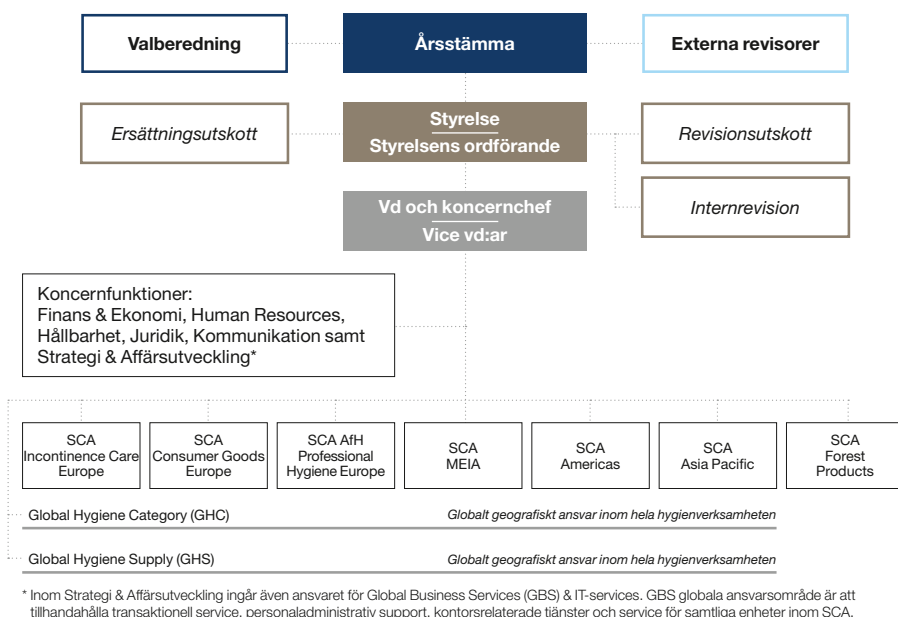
Valberedning

Årsstämma

Externa revisorer

Ersättningsutskott

Styrelse
Styrelsens ordförande

Revisionsutskott

Internrevision

Vd och koncernchef
Vice vd:ar

Koncernfunktioner:
Finans & Ekonomi, Human Resources, Hållbarhet, Juridik, Kommunikation samt Strategi & Affärsutveckling*

SCA Incontinence Care Europe

SCA Consumer Goods Europe

SCA AfH Professional Hygiene Europe

SCA MEIA

SCA Americas

SCA Asia Pacific

SCA Forest Products

Global Hygiene Category (GHC)

Globalt geografiskt ansvar inom hela hygienverksamheten

Global Hygiene Supply (GHS)

Globalt geografiskt ansvar inom hela hygienverksamheten

* Inom Strategi & Affärsutveckling ingår även ansvaret för Global Business Services (GBS) & IT-services. GBS globala ansvarsområde är att tillhandahålla transaktionell service, personaladministrativ support, kontorsrelaterade tjänster och service för samtliga enheter inom SCA.